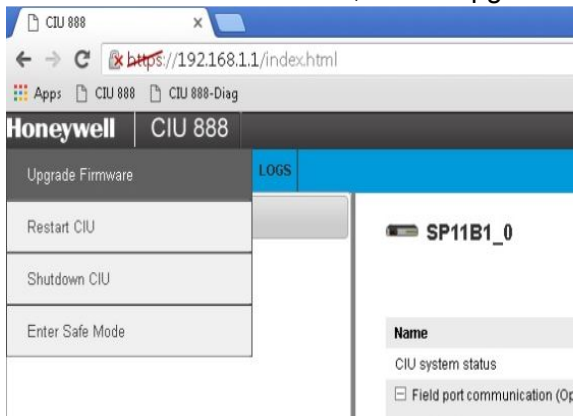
CIU 888

https://192.168.1.1/index.html

Apps CIU 888 CIU 888-Diag

Honeywell CIU 888

Upgrade Firmware

LOGS

Restart CIU

SP11B1_0

Shutdown CIU

Enter Safe Mode

Name

CIU system status

Field port communication (Op